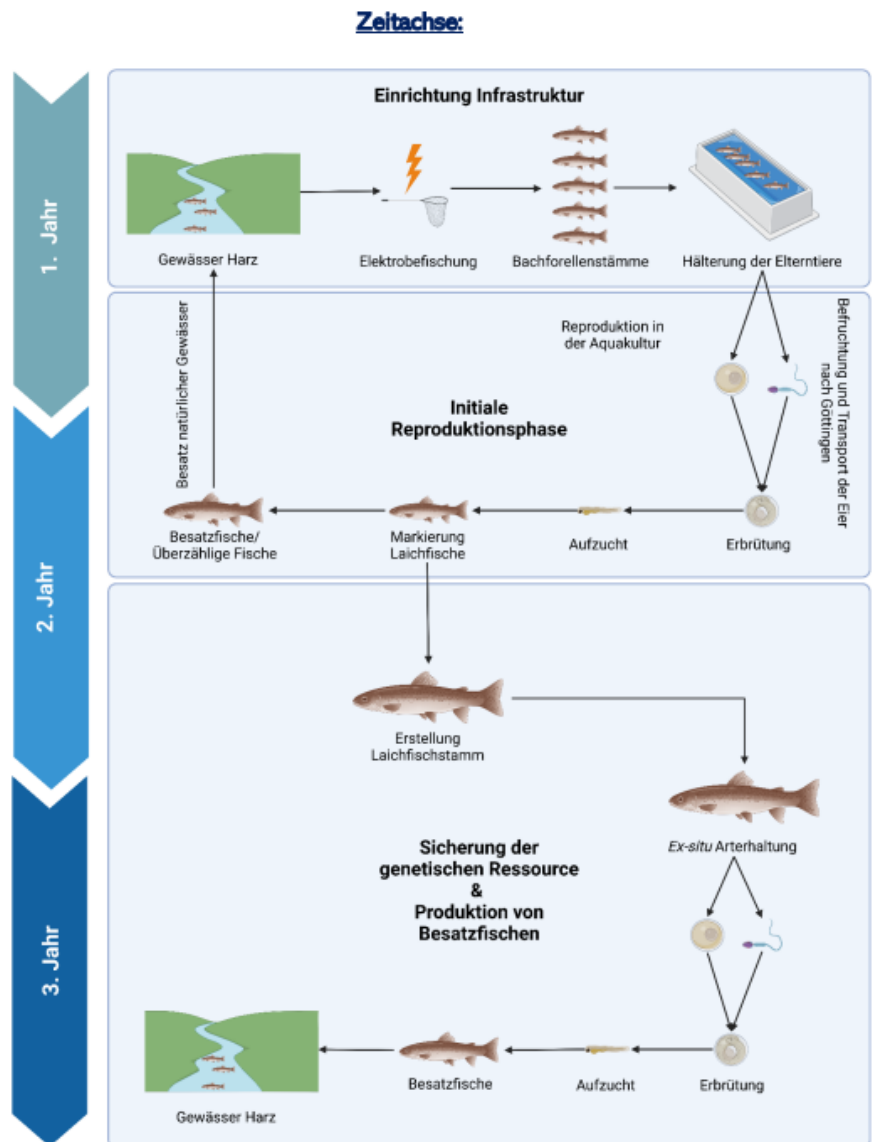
Zeitachse:

1. Jahr

2. Jahr

3. Jahr

Einrichtung Infrastruktur

Gewässer Harz

Elektrobefischung

Bachforellenstämme

Hälterung der Elterntiere

Besatz natürlicher Gewässer

Reproduktion in der Aquakultur

Befruchtung und Transport der Eier nach Göttingen

Initiale Reproduktionsphase

Besatzfische/ Überzählige Fische

Markierung Laichfische

Aufzucht

Erbrütung

Erstellung Laichfischstamm

Ex-situ Arterhaltung

Sicherung der genetischen Ressource & Produktion von Besatzfischen

Besatzfische

Aufzucht

Erbrütung

Gewässer Harz